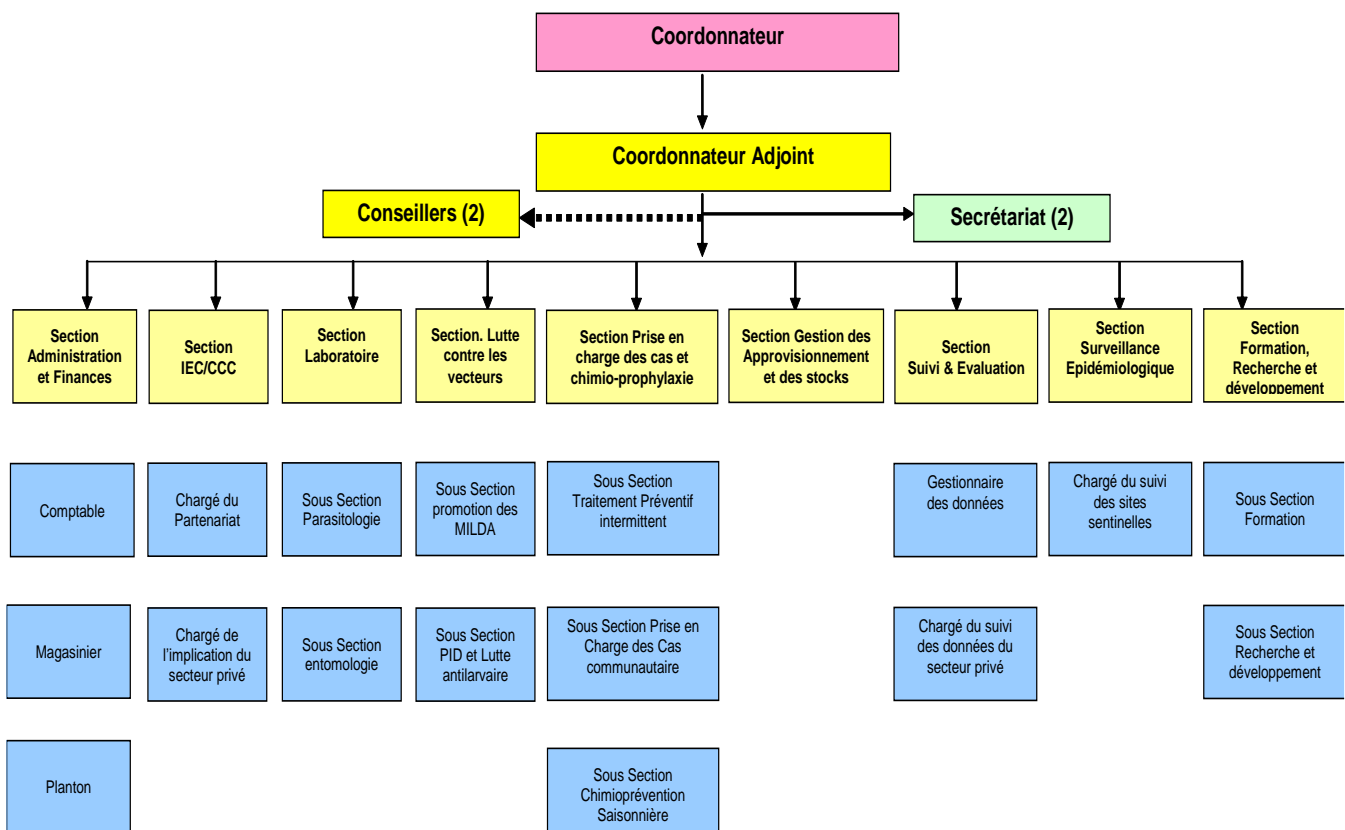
Coordonnateur

Coordonnateur Adjoint

Conseillers (2)

Secrétariat (2)

Section Administration et Finances

Section IEC/CCC

Section Laboratoire

Section. Lutte contre les vecteurs

Section Prise en charge des cas et chimio-prophylaxie

Section Gestion des Approvisionnement et des stocks

Section Suivi & Evaluation

Section Surveillance Epidémiologique

Section Formation, Recherche et développement

Comptable

Magasinier

Planton

Chargé du Partenariat

Chargé de l'implication du secteur privé

Sous Section Parasitologie

Sous Section entomologie

Sous Section promotion des MILDA

Sous Section PID et Lutte antilarvaire

Sous Section Traitement Préventif intermittent

Sous Section Prise en Charge des Cas communautaire

Sous Section Chimioprévention Saisonnière

Gestionnaire des données

Chargé du suivi des données du secteur privé

Chargé du suivi des sites sentinelles

Sous Section Formation

Sous Section Recherche et développement